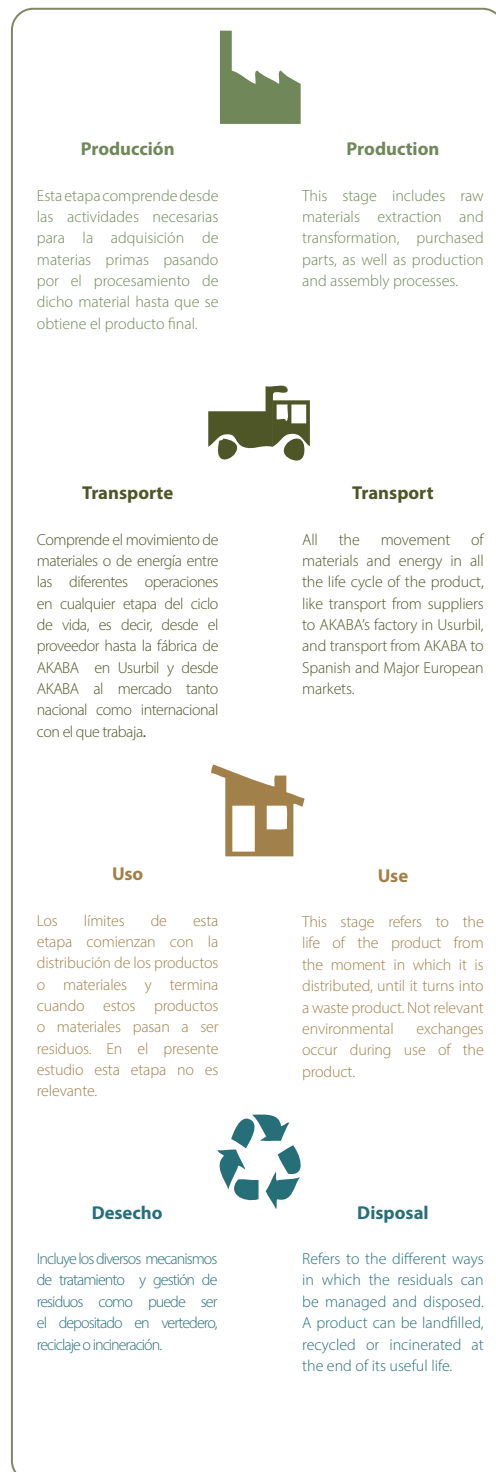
Producción

Esta etapa comprende desde las actividades necesarias para la adquisición de materias primas pasando por el procesamiento de dicho material hasta que se obtiene el producto final.

Production

This stage includes raw materials extraction and transformation, purchased parts, as well as production and assembly processes.

Transporte

Comprende el movimiento de materiales o de energía entre las diferentes operaciones en cualquier etapa del ciclo de vida, es decir, desde el proveedor hasta la fábrica de AKABA en Usurbil y desde AKABA al mercado tanto nacional como internacional con el que trabaja.

Transport

All the movement of materials and energy in all the life cycle of the product, like transport from suppliers to AKABA's factory in Usurbil, and transport from AKABA to Spanish and Major European markets.

Uso

Los límites de esta etapa comienzan con la distribución de los productos o materiales y termina cuando estos productos o materiales pasan a ser residuos. En el presente estudio esta etapa no es relevante.

Use

This stage refers to the life of the product from the moment in which it is distributed, until it turns into a waste product. Not relevant environmental exchanges occur during use of the product.

Desecho

Incluye los diversos mecanismos de tratamiento y gestión de residuos como puede ser el depositado en vertedero, reciclaje o incineración.

Disposal

Refers to the different ways in which the residuals can be managed and disposed. A product can be landfilled, recycled or incinerated at the end of its useful life.